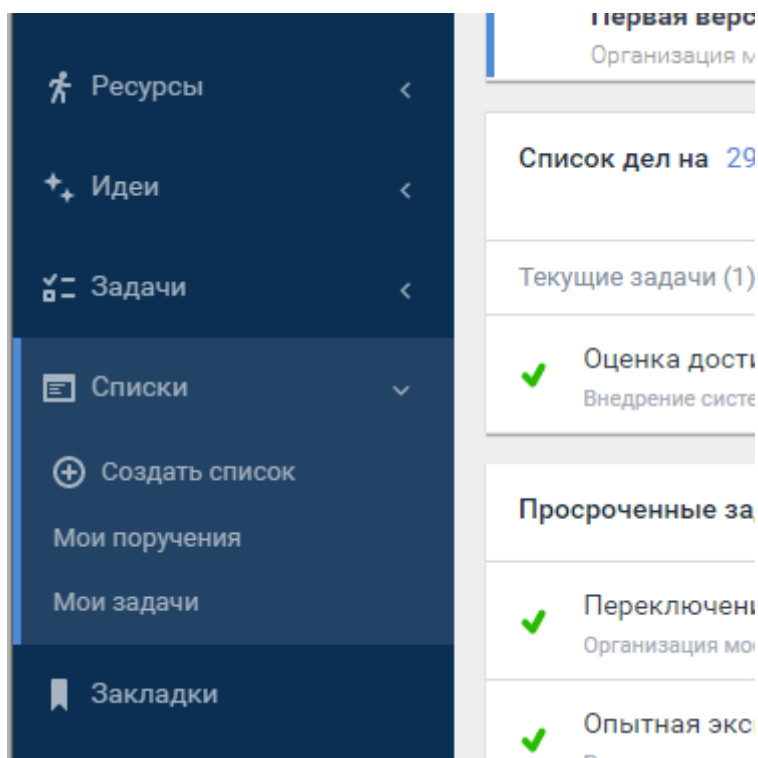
Ресурсы
Идеи
Задачи
Списки
Создать список
Мои поручения
Мои задачи
Закладки

Первая верс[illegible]
Организация м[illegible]

Список дел на 29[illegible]

Текущие задачи (1)

Оценка дости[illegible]
Внедрение систе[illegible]

Просроченные за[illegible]

Переключени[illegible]
Организация мо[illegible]

Опытная экс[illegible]